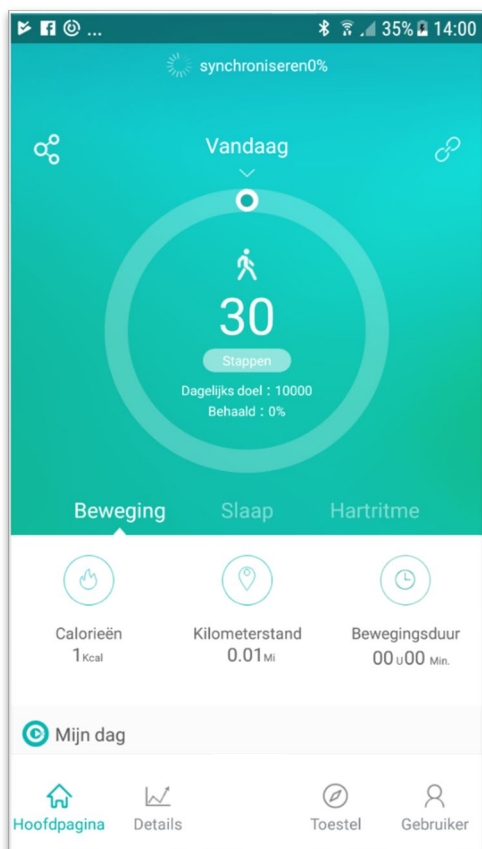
35% 14:00

synchroniseren0%

Vandaag

30

Stappen

Dagelijks doel : 10000

Behaald : 0%

Beweging Slaap Hartritme

Calorieën
1Kcal

Kilometerstand
0.01Mi

Bewegingsduur
00U00 Min.

Mijn dag

Hoofdpagina Details Toestel Gebruiker